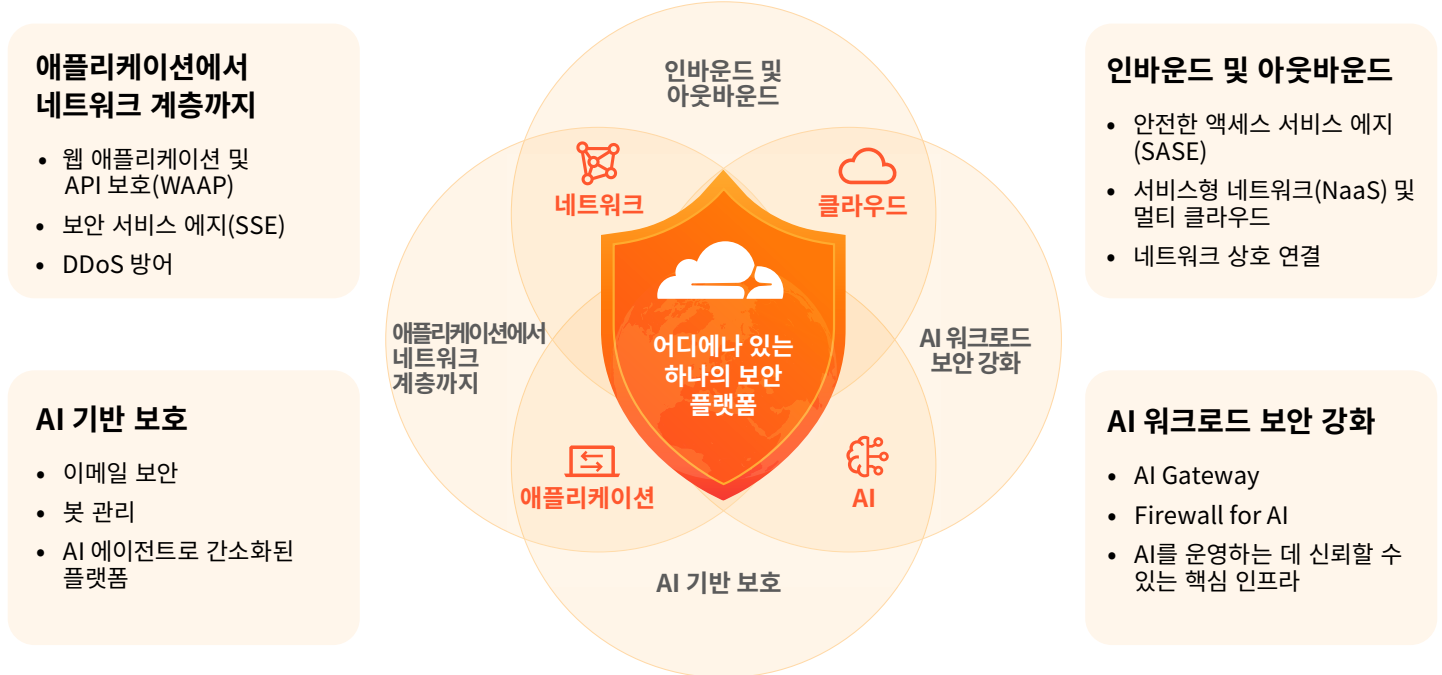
애플리케이션에서 네트워크 계층까지

- 웹 애플리케이션 및 API 보호(WAAP)
- 보안 서비스 에지(SSE)
- DDoS 방어

AI 기반 보호

- 이메일 보안
- 봇 관리
- AI 에이전트로 간소화된 플랫폼

인바운드 및 아웃바운드

네트워크

클라우드

애플리케이션에서 네트워크 계층까지

어디에나 있는 하나의 보안 플랫폼

AI 워크로드 보안 강화

애플리케이션

AI

AI 기반 보호

인바운드 및 아웃바운드

- 안전한 액세스 서비스 에지(SASE)
- 서비스형 네트워크(NaaS) 및 멀티 클라우드
- 네트워크 상호 연결

AI 워크로드 보안 강화

- AI Gateway
- Firewall for AI
- AI를 운영하는 데 신뢰할 수 있는 핵심 인프라